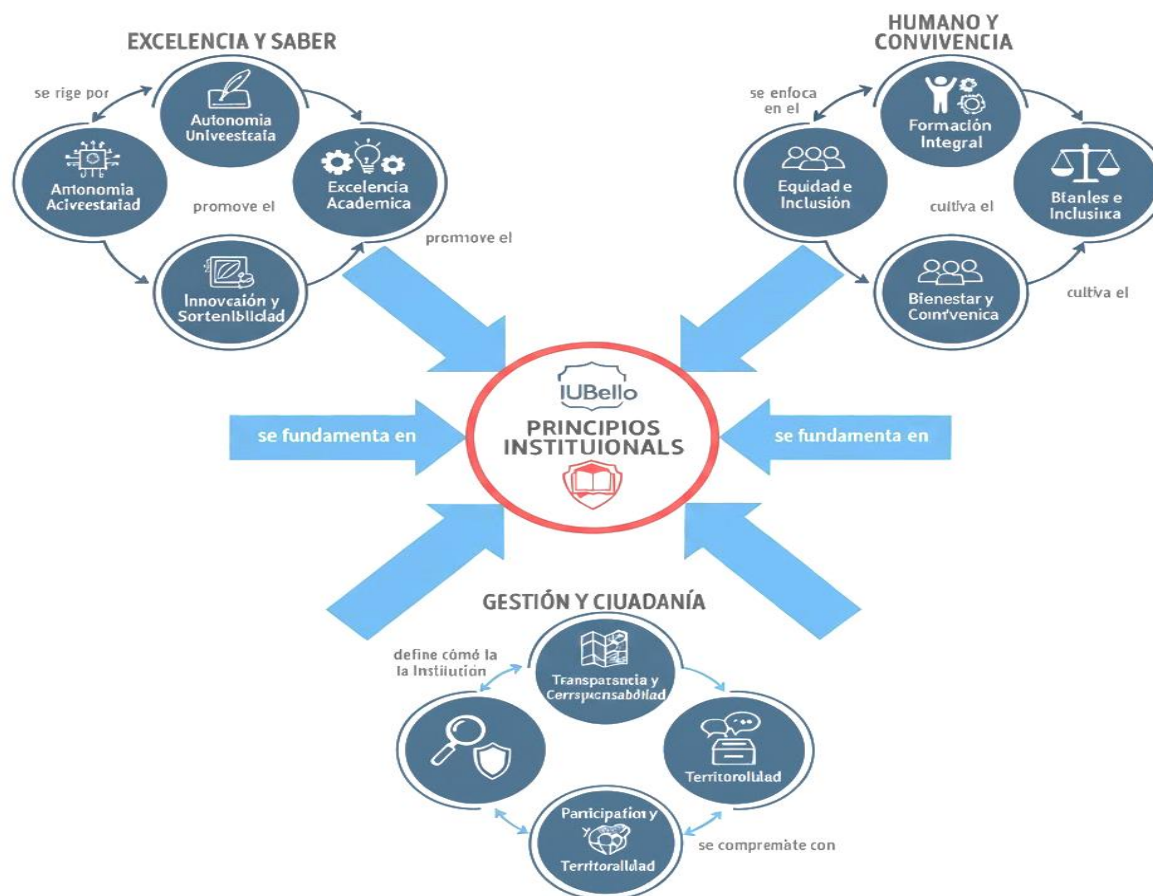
EXCELENCIA Y SABER

se rige por

Autonomia Univeestaia

Antonomia Aciveestariad

promove el

Excelencia Academica

Innovación y Sortenlblidad

promove el

HUMANO Y CONVIVENCIA

se enfoca en el

Formación Integral

Equidad e Inclusión

cultiva el

Btanles e Inclusiika

Bienestar y Coinivenica

cultiva el

se fundamenta en

IUBello

PRINCIPIOS INSTITUIONALS

se fundamenta en

GESTIÓN Y CIUADANÍA

define cómo la la Instiiutión

Transparsncia y Cerrspucnsabdllad

Territorollilad

Panicipatiory Territorallilad

se compremàte con